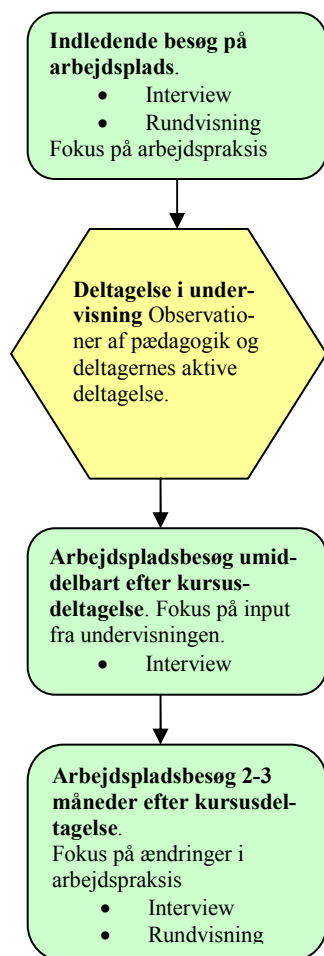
**Indledende besøg på arbejdsplads**.
- Interview
- Rundvisning

Fokus på arbejdspraksis

**Deltagelse i undervisning** Observationer af pædagogik og deltagernes aktive deltagelse.

**Arbejdspladsbesøg umiddelbart efter kursusdeltagelse**. Fokus på input fra undervisningen.
- Interview

**Arbejdspladsbesøg 2-3 måneder efter kursusdeltagelse**.
Fokus på ændringer i arbejdspraksis
- Interview
- Rundvisning